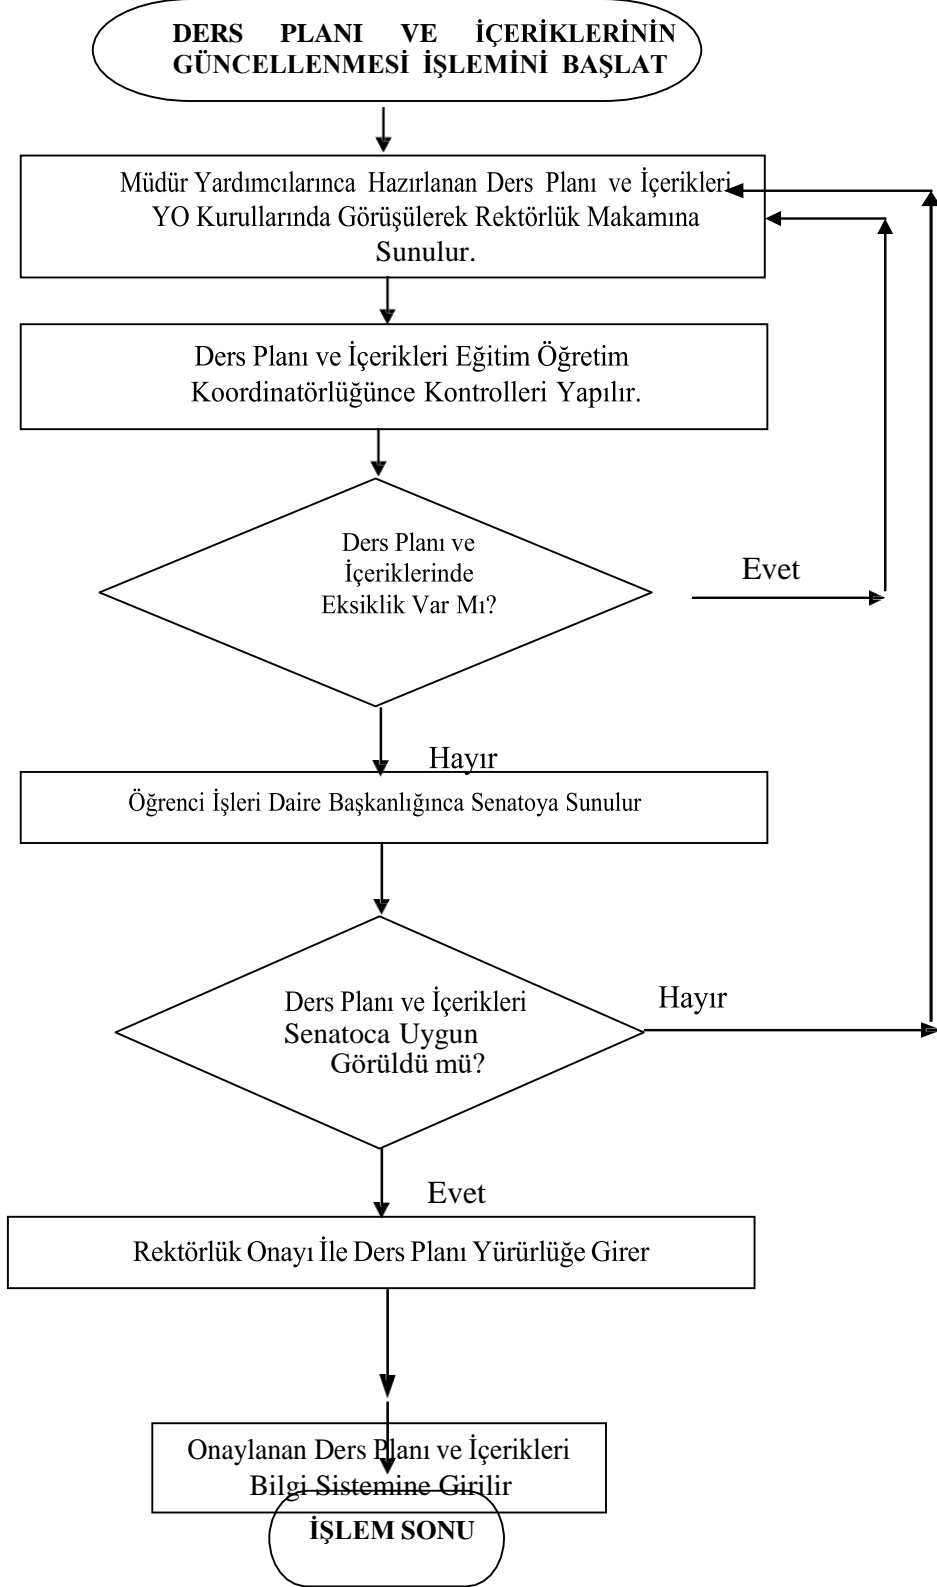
DERS PLANI VE İÇERİKLERİNİN GÜNCELLENMESİ İŞLEMİNİ BAŞLAT

Müdür Yardımcılarınca Hazırlanan Ders Planı ve İçerikleri YO Kurullarında Görüşülerek Rektörlük Makamına Sunulur.

Ders Planı ve İçerikleri Eğitim Öğretim Koordinatörlüğünce Kontrolleri Yapılır.

Ders Planı ve İçeriklerinde Eksiklik Var Mı?

Evet

Hayır

Öğrenci İşleri Daire Başkanlığınca Senatoya Sunulur

Ders Planı ve İçerikleri Senatoca Uygun Görüldü mü?

Hayır

Evet

Rektörlük Onayı İle Ders Planı Yürürlüğe Girer

Onaylanan Ders Planı ve İçerikleri Bilgi Sistemine Girilir

İŞLEM SONU